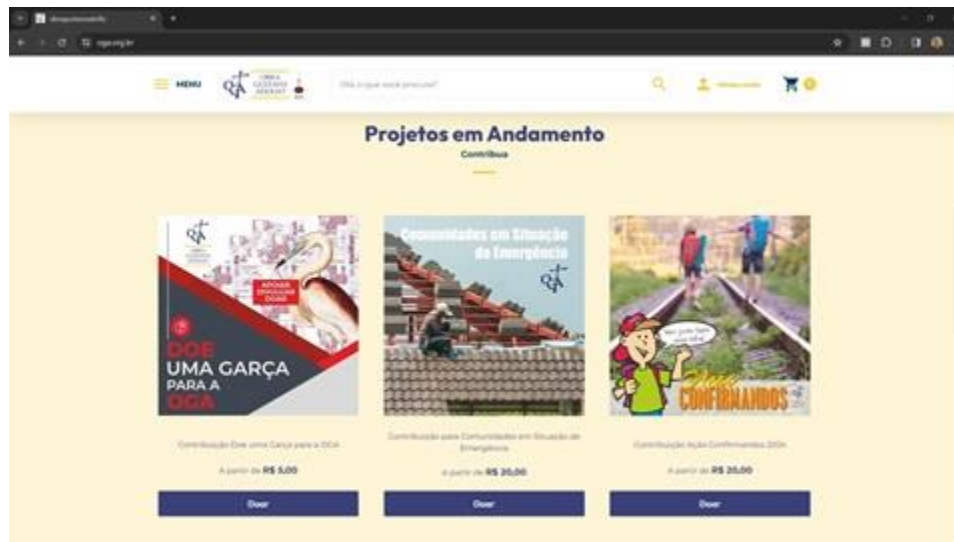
MENU

Olá, o que você procura?

Projetos em Andamento

Contribua

DOE UMA GARÇA PARA A OGA

APOIAR DIVULGAR DOAR

Comunidades em Situação de Emergência

CONFIRMANDOS

Contribuição Doe uma Garça para a OGA

A partir de R$ 5,00

Doar

Contribuição para Comunidades em Situação de Emergência

A partir de R$ 20,00

Doar

Contribuição Ação Confirmandos 2024

A partir de R$ 20,00

Doar